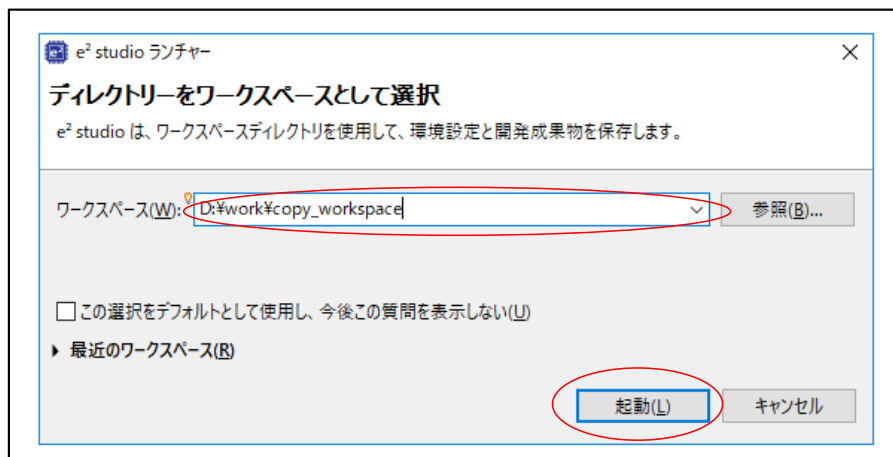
$e^2$ studio ランチャー

×

ディレクトリーをワークスペースとして選択

$e^2$ studio は、ワークスペースディレクトリを使用して、環境設定と開発成果物を保存します。

ワークスペース(W): D:¥work¥copy_workspace

参照(B)...

この選択をデフォルトとして使用し、今後この質問を表示しない(U)

最近のワークスペース(R)

起動(L)

キャンセル